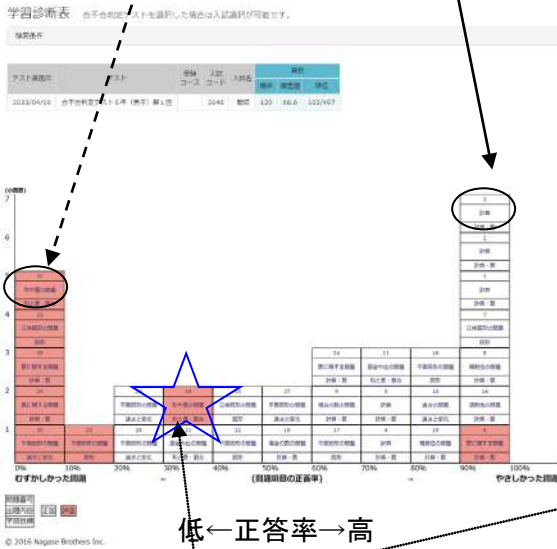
学習診断表　合不合判定テストを選択した場合は入試選択が可能です。

検索条件

| テスト実施日 | テスト | 受験コース | 入試コード | 入試名 | 得点 | 偏差値 | 順位 |
|---|---|---|---|---|---|---|---|
| 2023/04/09 | 合不合判定テスト 6年（男子）第1回 | | 2040 | 難関 | 120 | 56.6 | 102/497 |

(小問数)
7
6
5
4
3
2
1

0%　10%　20%　30%　40%　50%　60%　70%　80%　90%　100%

むずかしかった問題　(問題項目の正答率)　やさしかった問題

低←正答率→高

© 2016 Nagase Brothers Inc.